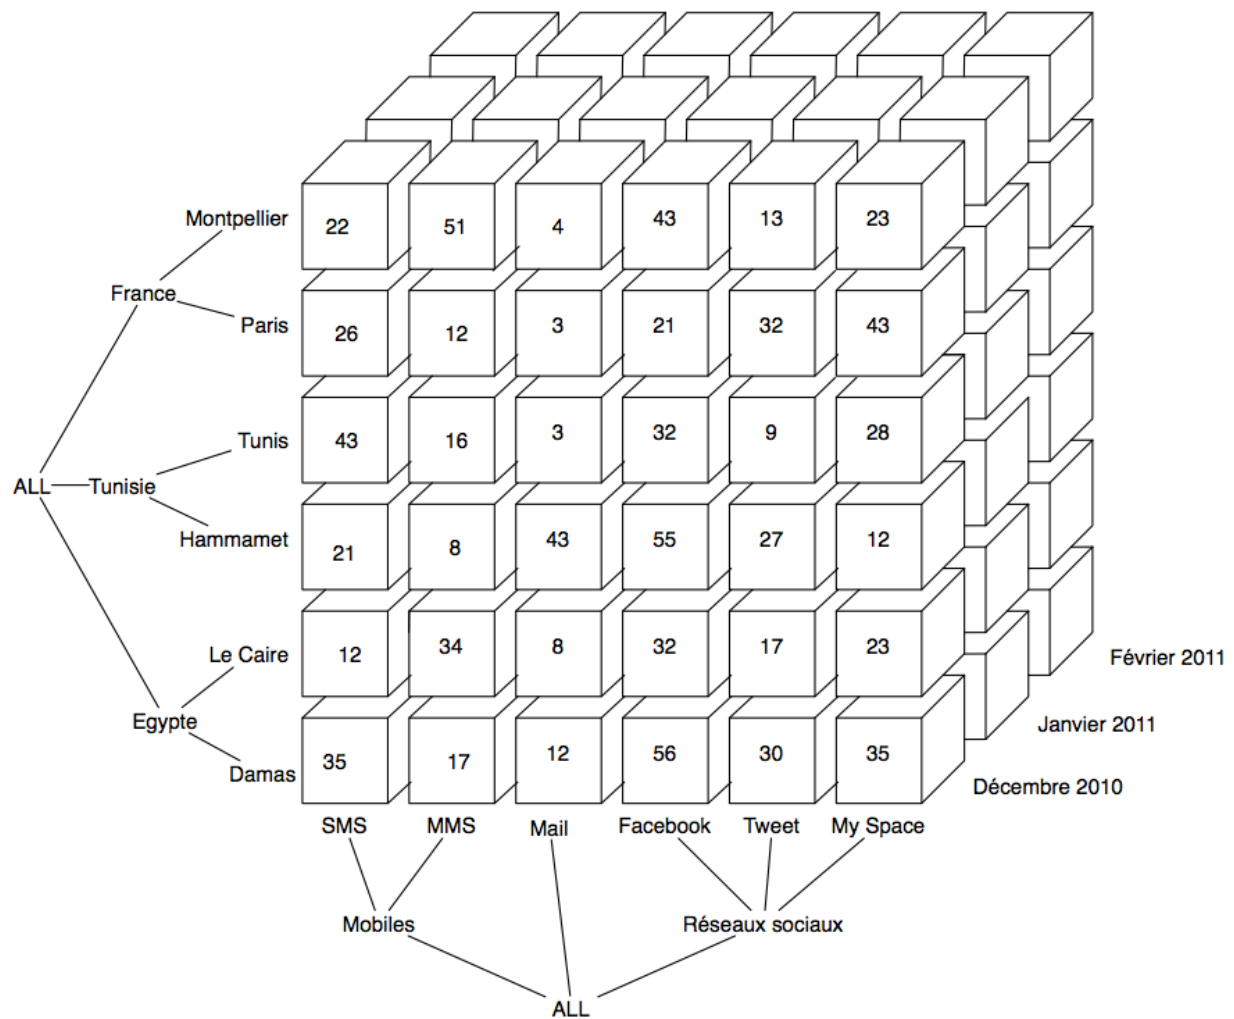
Montpellier
France
Paris
Tunis
ALL
Tunisie
Hammamet
Le Caire
Egypte
Damas

| 22 | 51 | 4 | 43 | 13 | 23 |
|---|---|---|---|---|---|
| 26 | 12 | 3 | 21 | 32 | 43 |
| 43 | 16 | 3 | 32 | 9 | 28 |
| 21 | 8 | 43 | 55 | 27 | 12 |
| 12 | 34 | 8 | 32 | 17 | 23 |
| 35 | 17 | 12 | 56 | 30 | 35 |

Février 2011
Janvier 2011
Décembre 2010

SMS
MMS
Mail
Facebook
Tweet
My Space
Mobiles
Réseaux sociaux
ALL